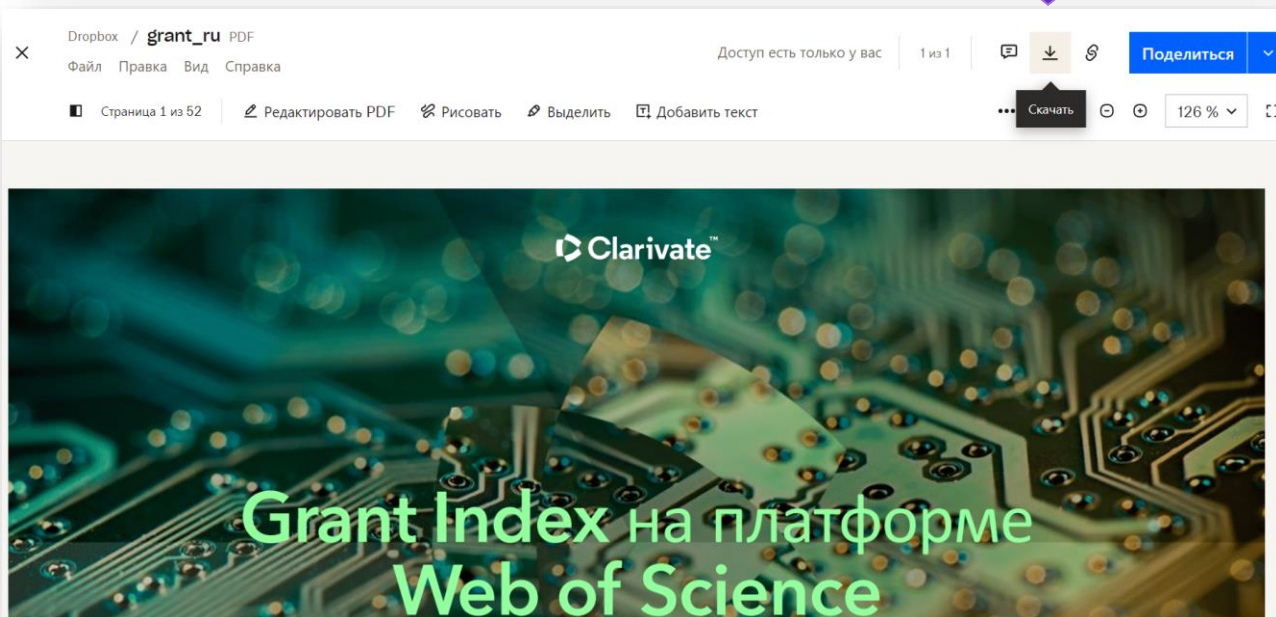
×

Dropbox / grant_ru PDF

Файл Правка Вид Справка

Доступ есть только у вас 1 из 1

Поделиться

Страница 1 из 52 Редактировать PDF Рисовать Выделить Добавить текст

Скачать

126 %

Clarivate™

Grant Index на платформе Web of Science